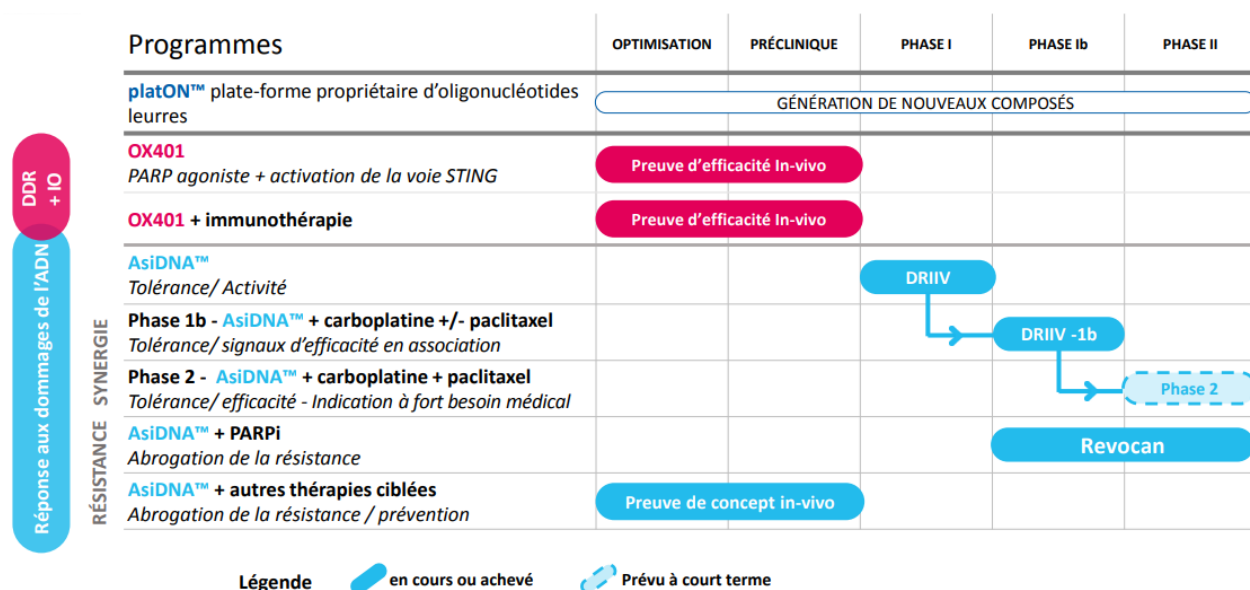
DDR + IO

Réponse aux dommages de l'ADN

SYNERGIE

RÉSISTANCE

| Programmes | OPTIMISATION | PRÉCLINIQUE | PHASE I | PHASE Ib | PHASE II |
|---|---|---|---|---|---|
| platON™ plate-forme propriétaire d'oligonucléotides leurres | GÉNÉRATION DE NOUVEAUX COMPOSÉS | | | | |
| OX401 PARP agoniste + activation de la voie STING | Preuve d'efficacité In-vivo | | | | |
| OX401 + immunothérapie | Preuve d'efficacité In-vivo | | | | |
| AsiDNA™ Tolérance/ Activité | | | DRIIV | | |
| Phase 1b - AsiDNA™ + carboplatine +/- paclitaxel Tolérance/ signaux d'efficacité en association | | | | DRIIV -1b | |
| Phase 2 - AsiDNA™ + carboplatine + paclitaxel Tolérance/ efficacité - Indication à fort besoin médical | | | | | Phase 2 |
| AsiDNA™ + PARPi Abrogation de la résistance | | | | Revocan | |
| AsiDNA™ + autres thérapies ciblées Abrogation de la résistance / prévention | Preuve de concept in-vivo | | | | |

Légende en cours ou achevé Prévu à court terme